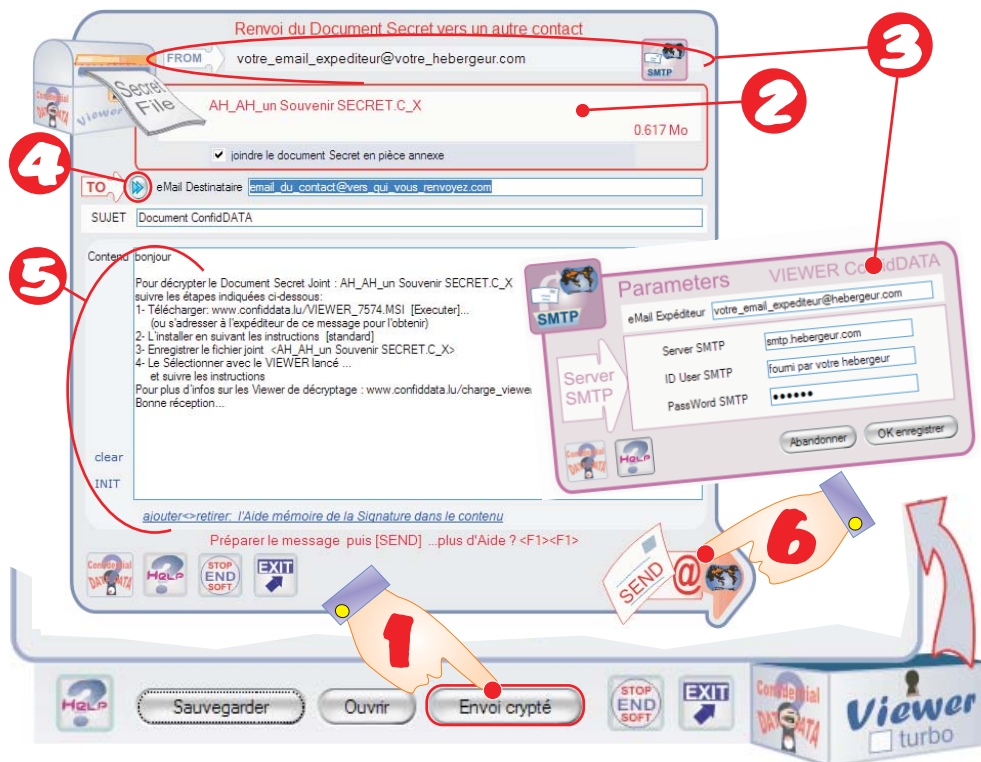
Renvoi du Document Secret vers un autre contact

FROM votre_email_expediteur@votre_hebergeur.com

SMTP

Secret File

Viewer

AH_AH_un Souvenir SECRET.C_X

0.617 Mo

joindre le document Secret en pièce annexe

TO eMail Destinataire email_du_contact@vers_qui_vous_renvoyez.com

SUJET Document ConfidDATA

Contenu bonjour

Pour décrypter le Document Secret Joint : AH_AH_un Souvenir SECRET.C_X
suivre les étapes indiquées ci-dessous:
1- Télécharger: www.confiddata.lu/VIEWER_7574.MSI [Executer]...
(ou s'adresser à l'expéditeur de ce message pour l'obtenir)
2- L'installer en suivant les instructions [standard]
3- Enregistrer le fichier joint <AH_AH_un Souvenir SECRET.C_X>
4- Le Sélectionner avec le VIEWER lancé ...
et suivre les instructions
Pour plus d'infos sur les Viewer de décryptage : www.confiddata.lu/charge_viewe
Bonne réception...

clear

INIT

ajouter<>retirer: l'Aide mémoire de la Signature dans le contenu

Préparer le message puis [SEND] ...plus d'Aide ? <F1><F1>

HELP STOP END SOFT EXIT

Parameters VIEWER ConfidDATA

SMTP

eMail Expéditeur votre_email_expediteur@hebergeur.com

Server SMTP

Server SMTP smtp.hebergeur.com

ID User SMTP fourni par votre hebergeur

PassWord SMTP ••••••

Abandonner OK enregistrer

HELP

SEND @

1 2 3 4 5 6

HELP Sauvegarder Ouvrir Envoi crypté STOP END SOFT EXIT

Confidential DATA

Viewer turbo